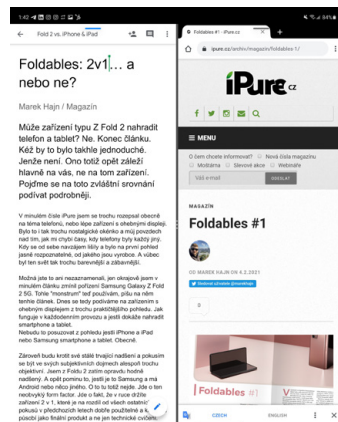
1:42 | 84%

Fold 2 vs. iPhone & iPad

Foldables: 2v1… a nebo ne?

Marek Hajn / Magazín

Může zařízení typu Z Fold 2 nahradit telefon a tablet? Ne. Konec článku. Kéž by to bylo takhle jednoduché. Jenže není. Ono totiž opět záleží hlavně na vás, ne na tom zařízení. Pojďme se na toto zvláštní srovnání podívat podrobněji.

V minulém čísle iPure jsem se trochu rozepsal obecně na téma telefonů, nebo lépe zařízení s ohebným displejem. Bylo to i tak trochu nostalgické okénko a můj pohled nad tím, jak mi chybí časy, kdy telefony byly každý jiný. Kdy se od sebe navzájem lišily a byla na první pohled jasně rozpoznatelné, od jakého jsou výrobce. A vůbec byl ten svět tak trochu barevnější a zábavnější.

Možná jste to ani nezaznamenali, jen okrajově jsem v minulém článku zmínil používání Samsung Galaxy Z Fold 2 5G. Tohle "monstrum" teď používám, pilu na něm tenhle článek. Dnes se tedy podíváme na zařízením s ohebným displejem z trochu praktičtějšího pohledu. Jak funguje v každodenním provozu a jestli dokáže nahradit smartphone a tablet.

Nebudu to posuzovat z pohledu jestli iPhone a iPad nebo Samsung smartphone a tablet. Obecně.

Zároveň budu krotit své stále trvající nadšení a pokusím se být ve svých subjektivních dojmech alespoň trochu objektivní. Jsem z Foldu 2 zatím opravdu hodně nadšený. A opět pominu to, jestli je to Samsung a má Android nebo něco jiného. O to tu totiž nejde. Jde o ten neotvyklý form factor. Jde o fakt, že v ruce držíte zařízení 2 v 1, které je na rozdíl od všech ostatních pokusů v předchozích letech dobře použitelné a působí jako finální produkt a ne jen technické cvičení

Foldables #1 | iPure.cz
ipure.cz/archiv/magazin/foldables-1/

iPure.cz

MENU

O čem chcete informovat? Nová čísla magazínu Motoláma Slevové akce Webináře

Váš e-mail ODESLAT

MAGAZÍN

Foldables #1

MAREK HAJN ON 4.2.2021

Sledovat uživatele @marekhajn

0

CZECH ENGLISH